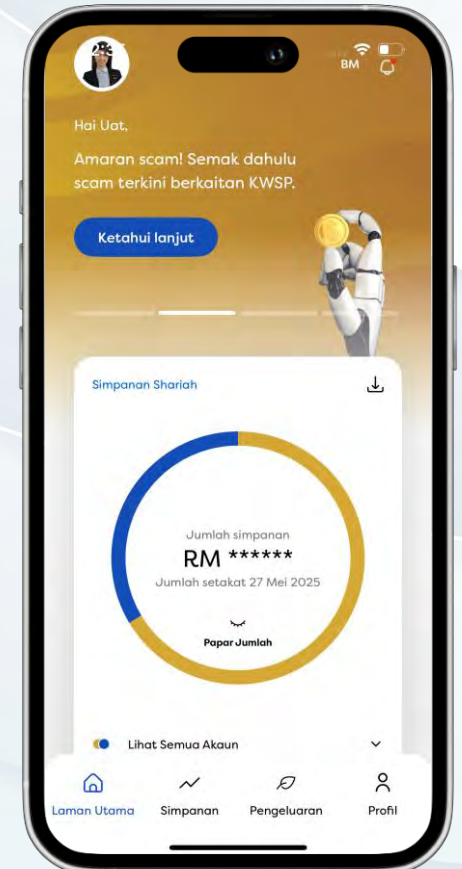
BM

Hai Uat,

Amaran scam! Semak dahulu scam terkini berkaitan KWSP.

Ketahui lanjut

Simpanan Shariah

Jumlah simpanan
RM ******
Jumlah setakat 27 Mei 2025

Papar Jumlah

Lihat Semua Akaun

Laman Utama
Simpanan
Pengeluaran
Profil